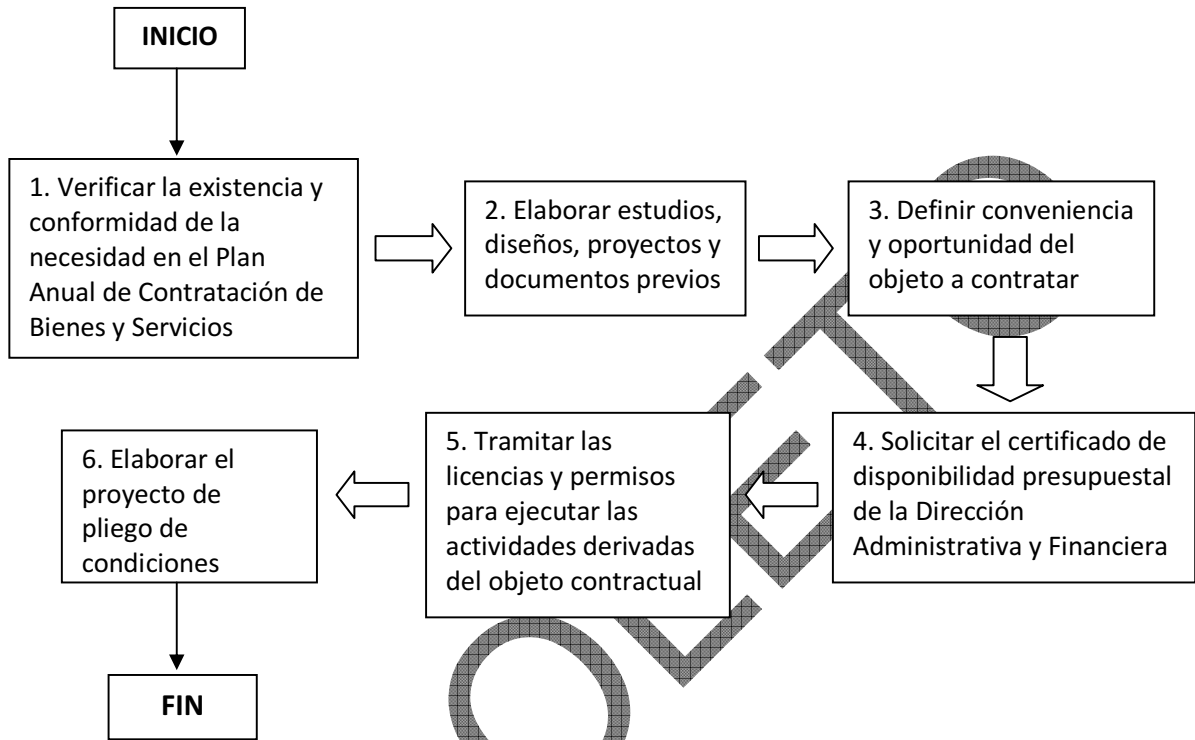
INICIO

1. Verificar la existencia y conformidad de la necesidad en el Plan Anual de Contratación de Bienes y Servicios

2. Elaborar estudios, diseños, proyectos y documentos previos

3. Definir conveniencia y oportunidad del objeto a contratar

4. Solicitar el certificado de disponibilidad presupuestal de la Dirección Administrativa y Financiera

5. Tramitar las licencias y permisos para ejecutar las actividades derivadas del objeto contractual

6. Elaborar el proyecto de pliego de condiciones

FIN